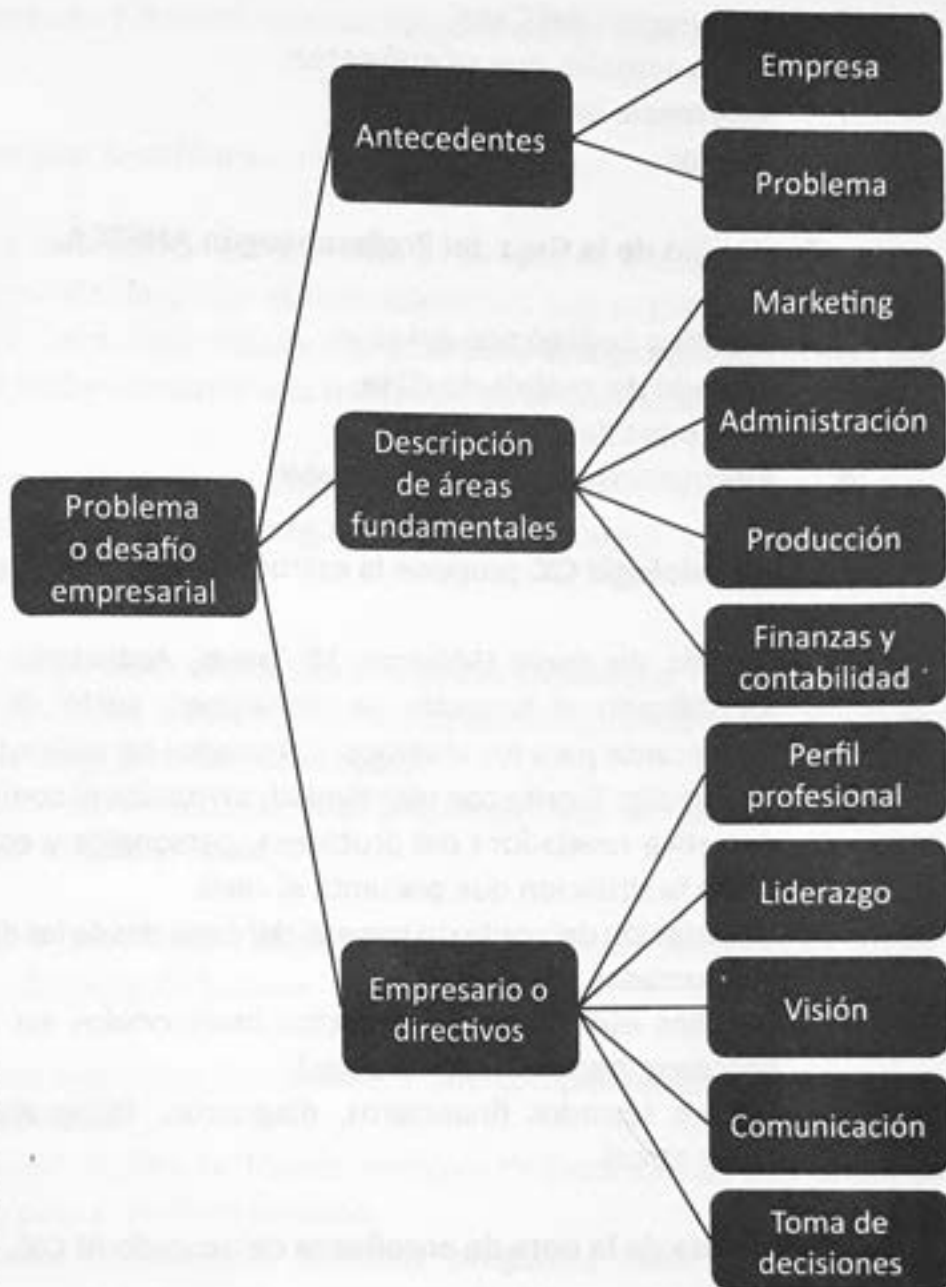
Problema o desafío empresarial

Antecedentes

Empresa

Problema

Descripción de áreas fundamentales

Marketing

Administración

Producción

Finanzas y contabilidad

Empresario o directivos

Perfil profesional

Liderazgo

Visión

Comunicación

Toma de decisiones